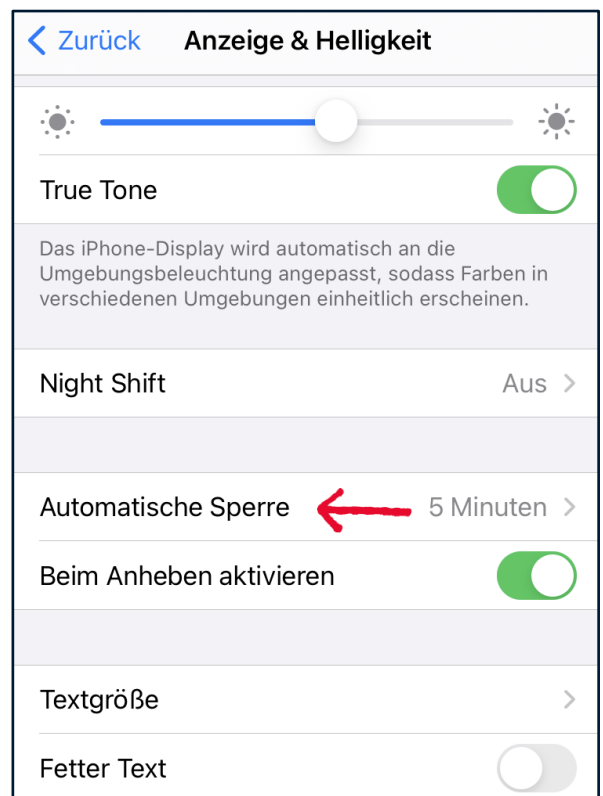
Zurück Anzeige & Helligkeit

True Tone

Das iPhone-Display wird automatisch an die Umgebungsbeleuchtung angepasst, sodass Farben in verschiedenen Umgebungen einheitlich erscheinen.

Night Shift Aus

Automatische Sperre 5 Minuten

Beim Anheben aktivieren

Textgröße

Fetter Text